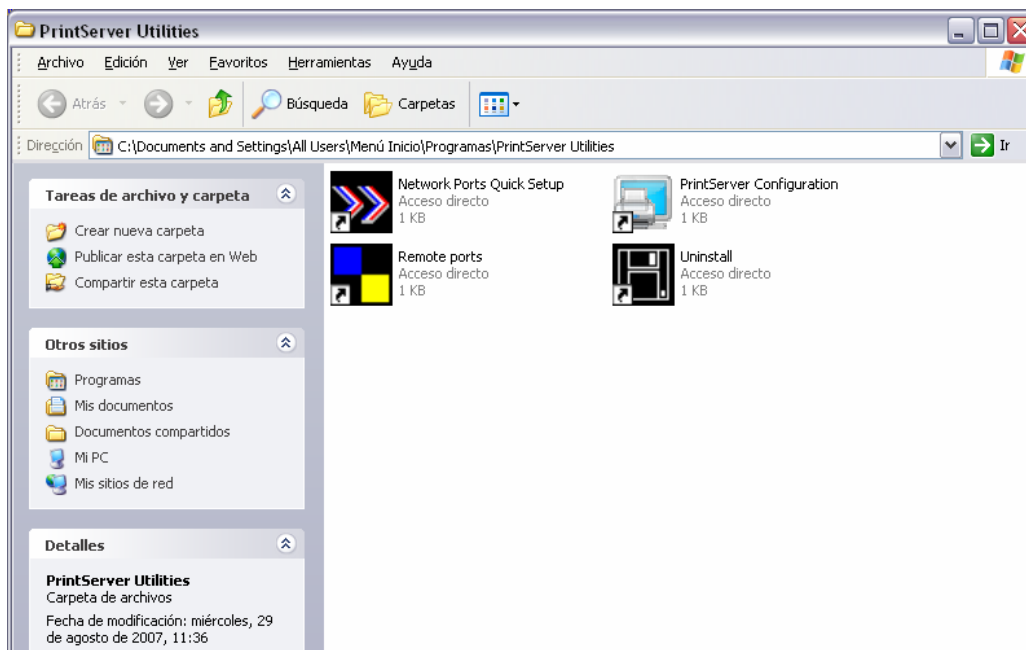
PrintServer Utilities

Archivo Edición Ver Favoritos Herramientas Ayuda

Atrás Búsqueda Carpetas

Dirección C:\Documents and Settings\All Users\Menú Inicio\Programas\PrintServer Utilities Ir

Tareas de archivo y carpeta

Crear nueva carpeta
Publicar esta carpeta en Web
Compartir esta carpeta

Otros sitios

Programas
Mis documentos
Documentos compartidos
Mi PC
Mis sitios de red

Detalles

PrintServer Utilities
Carpeta de archivos
Fecha de modificación: miércoles, 29 de agosto de 2007, 11:36

Network Ports Quick Setup
Acceso directo
1 KB

PrintServer Configuration
Acceso directo
1 KB

Remote ports
Acceso directo
1 KB

Uninstall
Acceso directo
1 KB